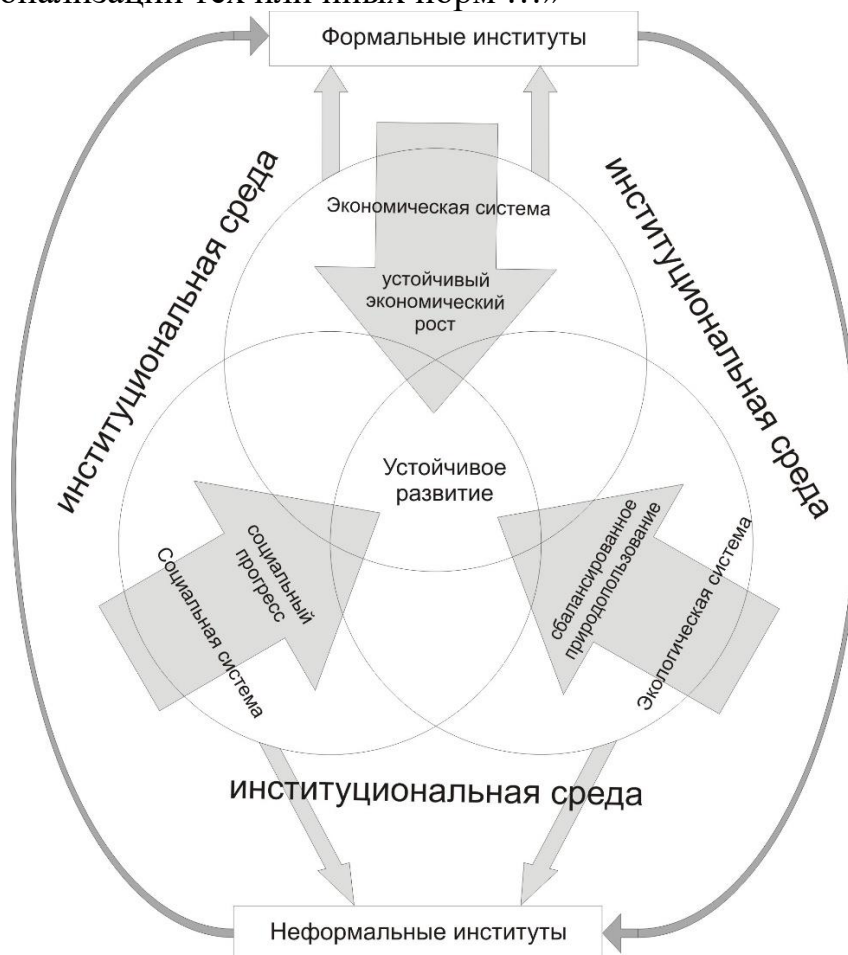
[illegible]

Формальные институты

институциональная среда

институциональная среда

Экономическая система

устойчивый экономический рост

Устойчивое развитие

социальный прогресс

Социальная система

сбалансированное природопользование

Экологическая система

институциональная среда

Неформальные институты